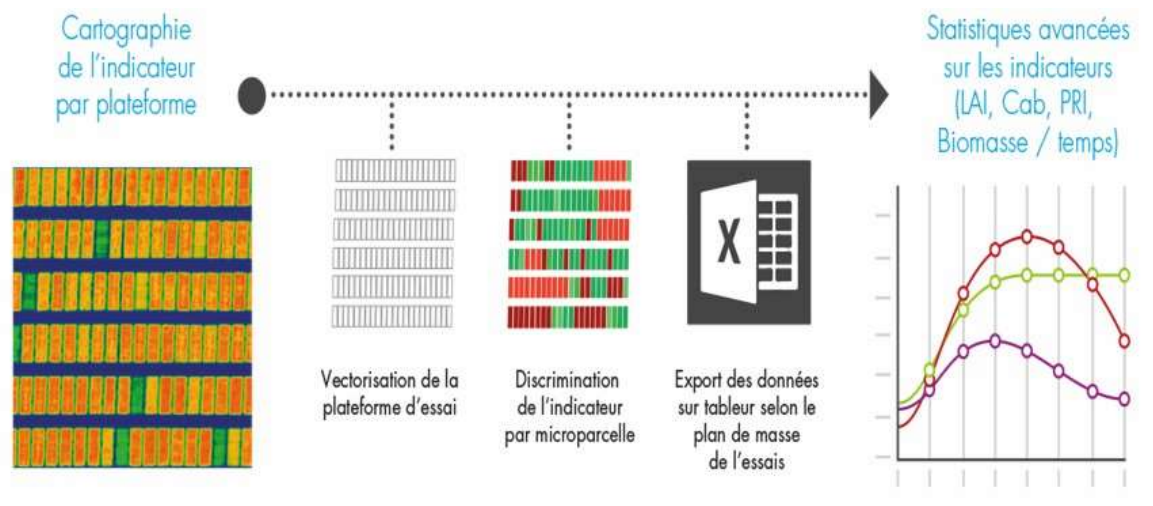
Cartographie de l'indicateur par plateforme

Statistiques avancées sur les indicateurs (LAI, Cab, PRI, Biomasse / temps)

Vectorisation de la plateforme d'essai

Discrimination de l'indicateur par microparcelle

X

Export des données sur tableur selon le plan de masse de l'essais